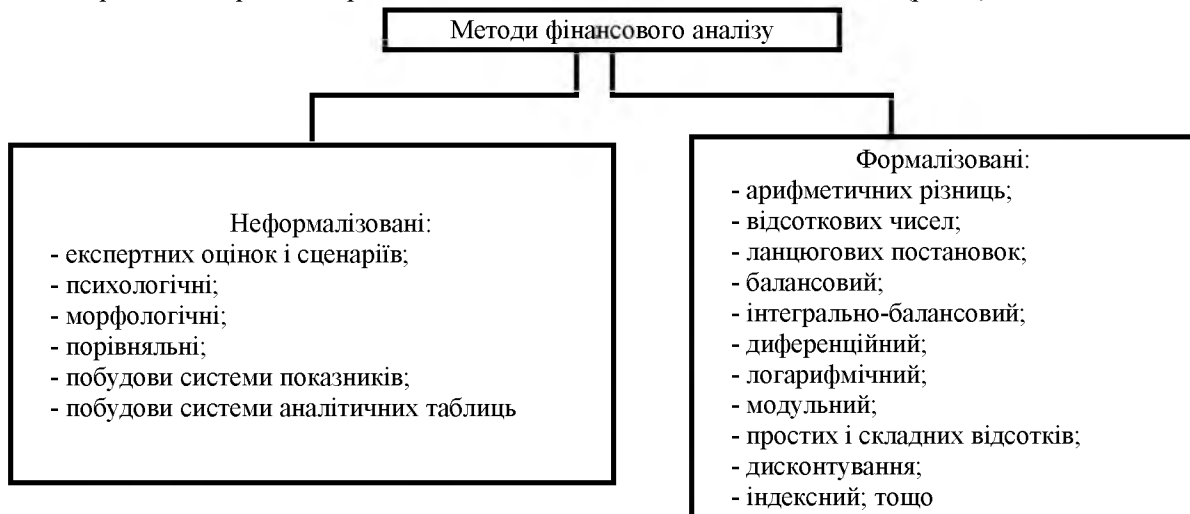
Методи фінансового аналізу

Неформалізовані:
- експертних оцінок і сценаріїв;
- психологічні;
- морфологічні;
- порівняльні;
- побудови системи показників;
- побудови системи аналітичних таблиць

Формалізовані:
- арифметичних різниць;
- відсоткових чисел;
- ланцюгових постановок;
- балансовий;
- інтегрально-балансовий;
- диференційний;
- логарифмічний;
- модульний;
- простих і складних відсотків;
- дисконтування;
- індексний; тощо